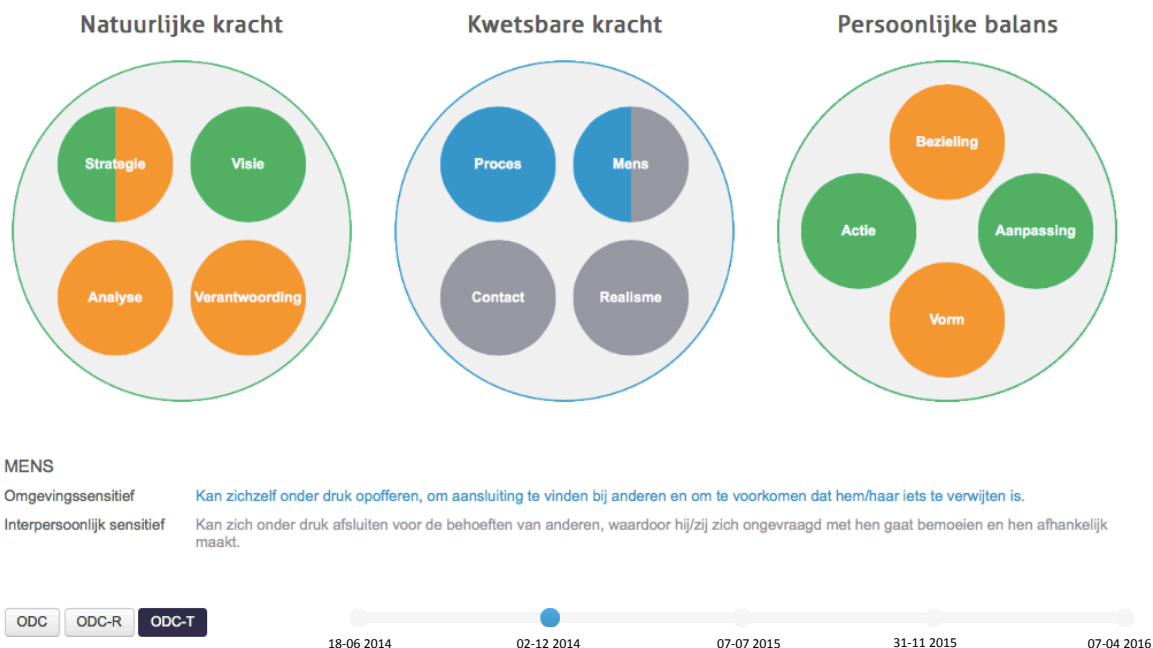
Natuurlijke kracht

Strategie
Visie
Analyse
Verantwoording

Kwetsbare kracht

Proces
Mens
Contact
Realisme

Persoonlijke balans

Bezieling
Actie
Aanpassing
Vorm

MENS

| | |
|---|---|
| Omgevingssensitief | Kan zichzelf onder druk opofferen, om aansluiting te vinden bij anderen en om te voorkomen dat hem/haar iets te verwijten is. |
| Interpersoonlijk sensitief | Kan zich onder druk afsluiten voor de behoeften van anderen, waardoor hij/zij zich ongevraagd met hen gaat bemoeien en hen afhankelijk maakt. |

ODC
ODC-R
ODC-T

18-06 2014
02-12 2014
07-07 2015
31-11 2015
07-04 2016